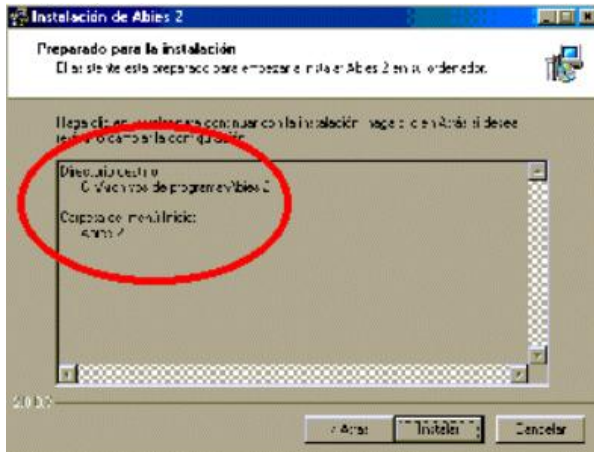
Instalación de Abies 2

Preparado para la instalación
El asistente está preparado para empezar a instalar Abies 2 en su ordenador.

Haga clic en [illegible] para continuar con la instalación, haga clic en Atrás si desea revisar o cambiar la configuración.

Directorio destino:
C:\Archivos de programa\Abies 2

Carpeta del menú Inicio:
Abies 2

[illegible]

< Atrás

Instalar

Cancelar